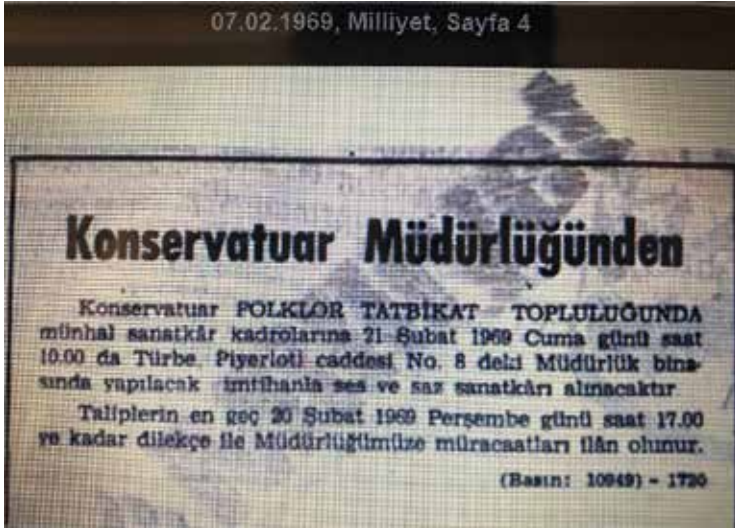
07.02.1969, Milliyet, Sayfa 4

Konservatuar Müdürlüğünden

Konservatuar FOLKLOR TATBİKAT TOPLULUĞUNDA münhal sanatkâr kadrolarına 21 Şubat 1969 Cuma günü saat 10.00 da Türbe, Piyerloti caddesi No. 8 deki Müdürlük binasında yapılacak imtihanla ses ve saz sanatkârı alınacaktır

Taliplerin en geç 20 Şubat 1969 Perşembe günü saat 17.00 ye kadar dilekçe ile Müdürlüğümüze müracaatları ilân olunur.

(Basın: 10949) - 1730